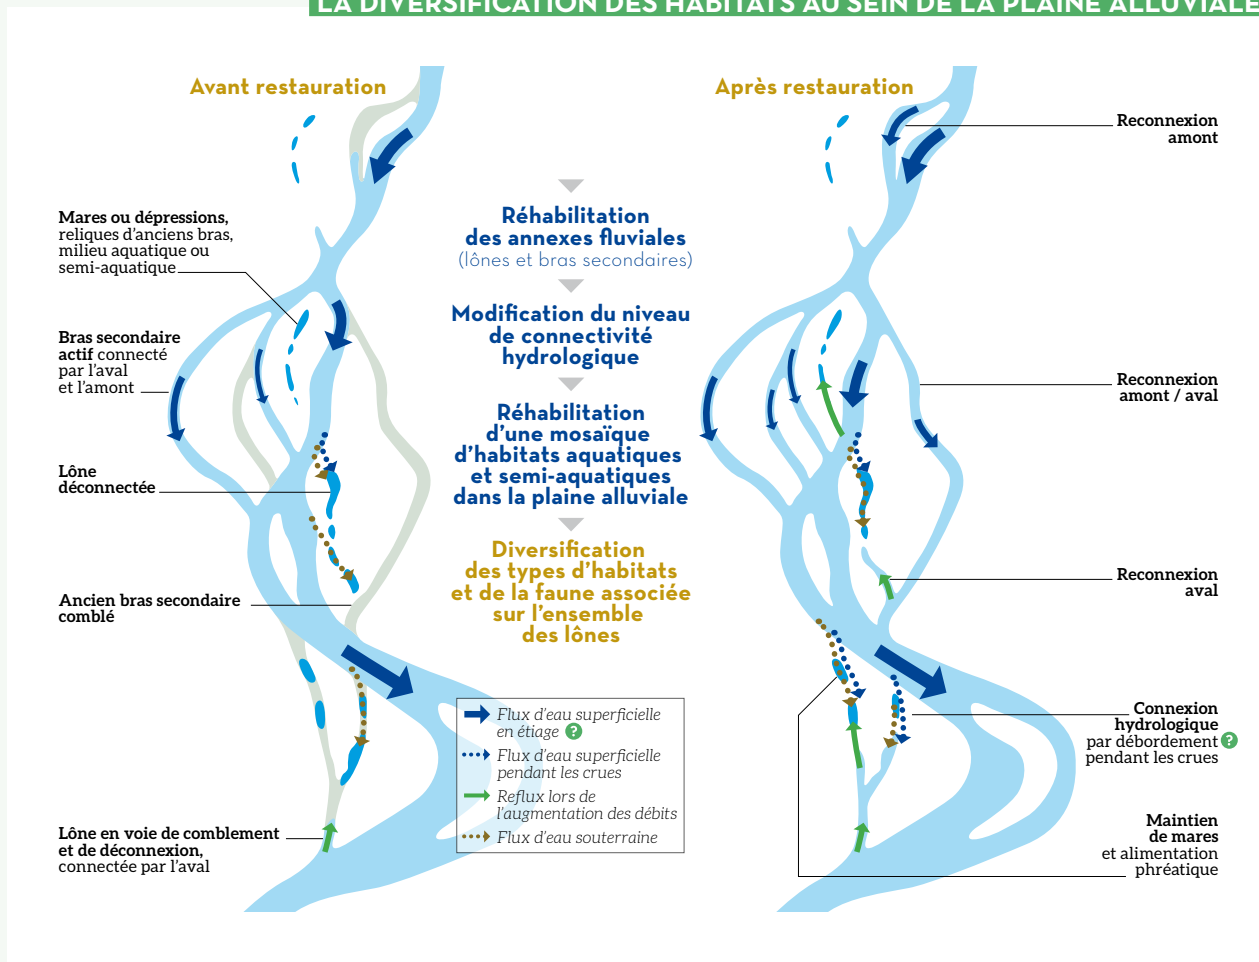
LA DIVERSIFICATION DES HABITATS AU SEIN DE LA PLAINE ALLUVIALE

Avant restauration

Après restauration

Mares ou dépressions, reliques d'anciens bras, milieu aquatique ou semi-aquatique

Bras secondaire actif connecté par l'aval et l'amont

Lône déconnectée

Ancien bras secondaire comblé

Lône en voie de comblement et de déconnexion, connectée par l'aval

Réhabilitation des annexes fluviales (lônes et bras secondaires)

Modification du niveau de connectivité hydrologique

Réhabilitation d'une mosaïque d'habitats aquatiques et semi-aquatiques dans la plaine alluviale

Diversification des types d'habitats et de la faune associée sur l'ensemble des lônes

Flux d'eau superficielle en étiage ?

Flux d'eau superficielle pendant les crues

Reflux lors de l'augmentation des débits

Flux d'eau souterraine

Reconnexion amont

Reconnexion amont / aval

Reconnexion aval

Connexion hydrologique par débordement ? pendant les crues

Maintien de mares et alimentation phréatique